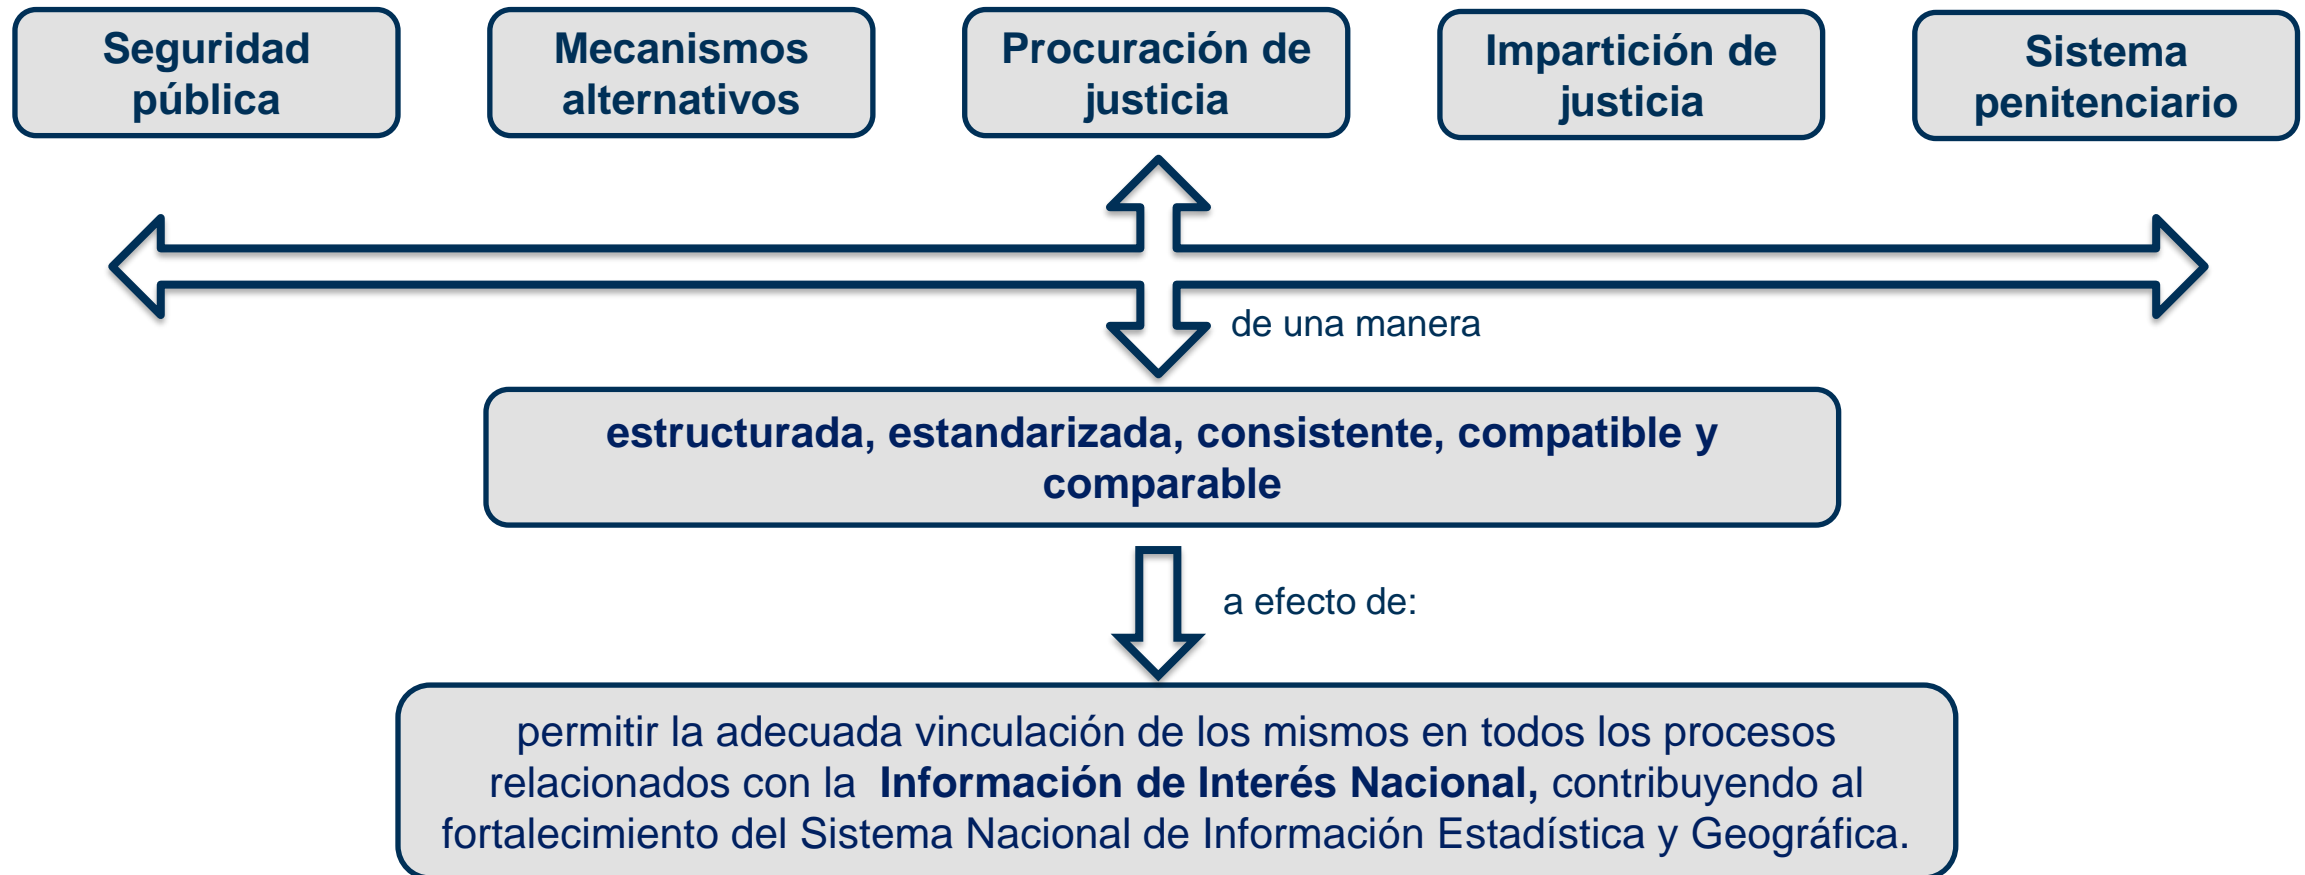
Seguridad pública

Mecanismos alternativos

Procuración de justicia

Impartición de justicia

Sistema penitenciario

de una manera

estructurada, estandarizada, consistente, compatible y comparable

a efecto de:

permitir la adecuada vinculación de los mismos en todos los procesos relacionados con la **Información de Interés Nacional,** contribuyendo al fortalecimiento del Sistema Nacional de Información Estadística y Geográfica.